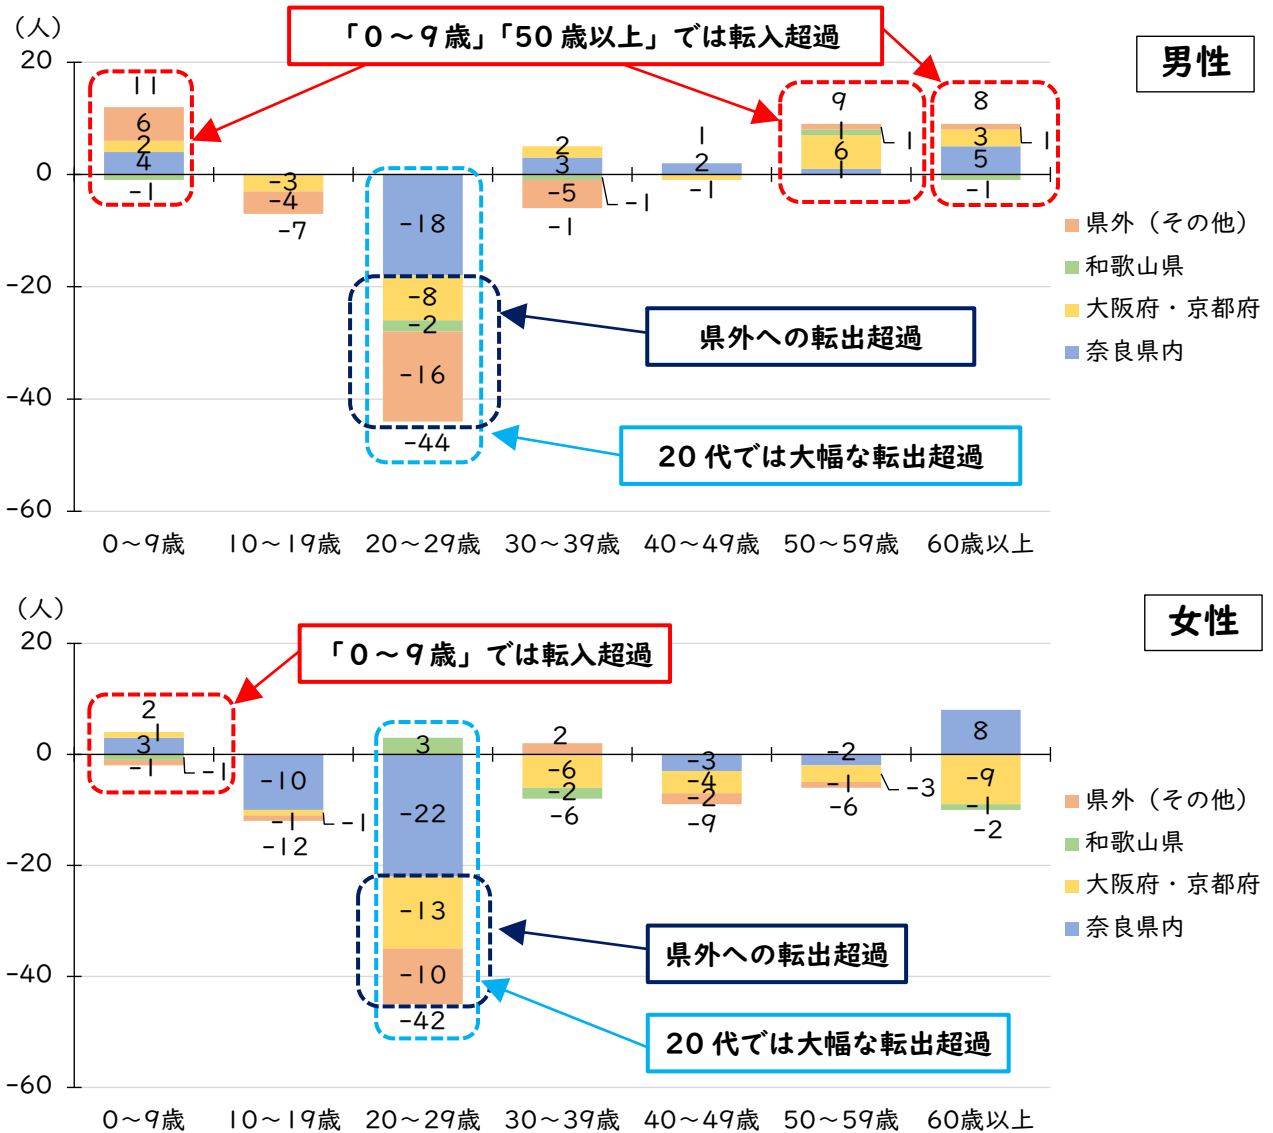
（人）
20
0
-20
-40
-60

「０～９歳」「50 歳以上」では転入超過

男性

11
6
2
4
-1

-3
-4
-7

-18
-8
-2
-16
-44

2
3
-5
-1
-1

1
2
-1

9
1
6
1

8
3
5
1
-1

県外への転出超過

20 代では大幅な転出超過

県外（その他）
和歌山県
大阪府・京都府
奈良県内

0～9歳　10～19歳　20～29歳　30～39歳　40～49歳　50～59歳　60歳以上

（人）
20
0
-20
-40
-60

「０～９歳」では転入超過

女性

2
1
3
-1
-1

-10
-1
-1
-12

3
-22
-13
-10
-42

2
-6
-2
-6

-3
-4
-2
-9

-2
-1
-3
-6

8
-9
-1
-2

県外への転出超過

20 代では大幅な転出超過

県外（その他）
和歌山県
大阪府・京都府
奈良県内

0～9歳　10～19歳　20～29歳　30～39歳　40～49歳　50～59歳　60歳以上